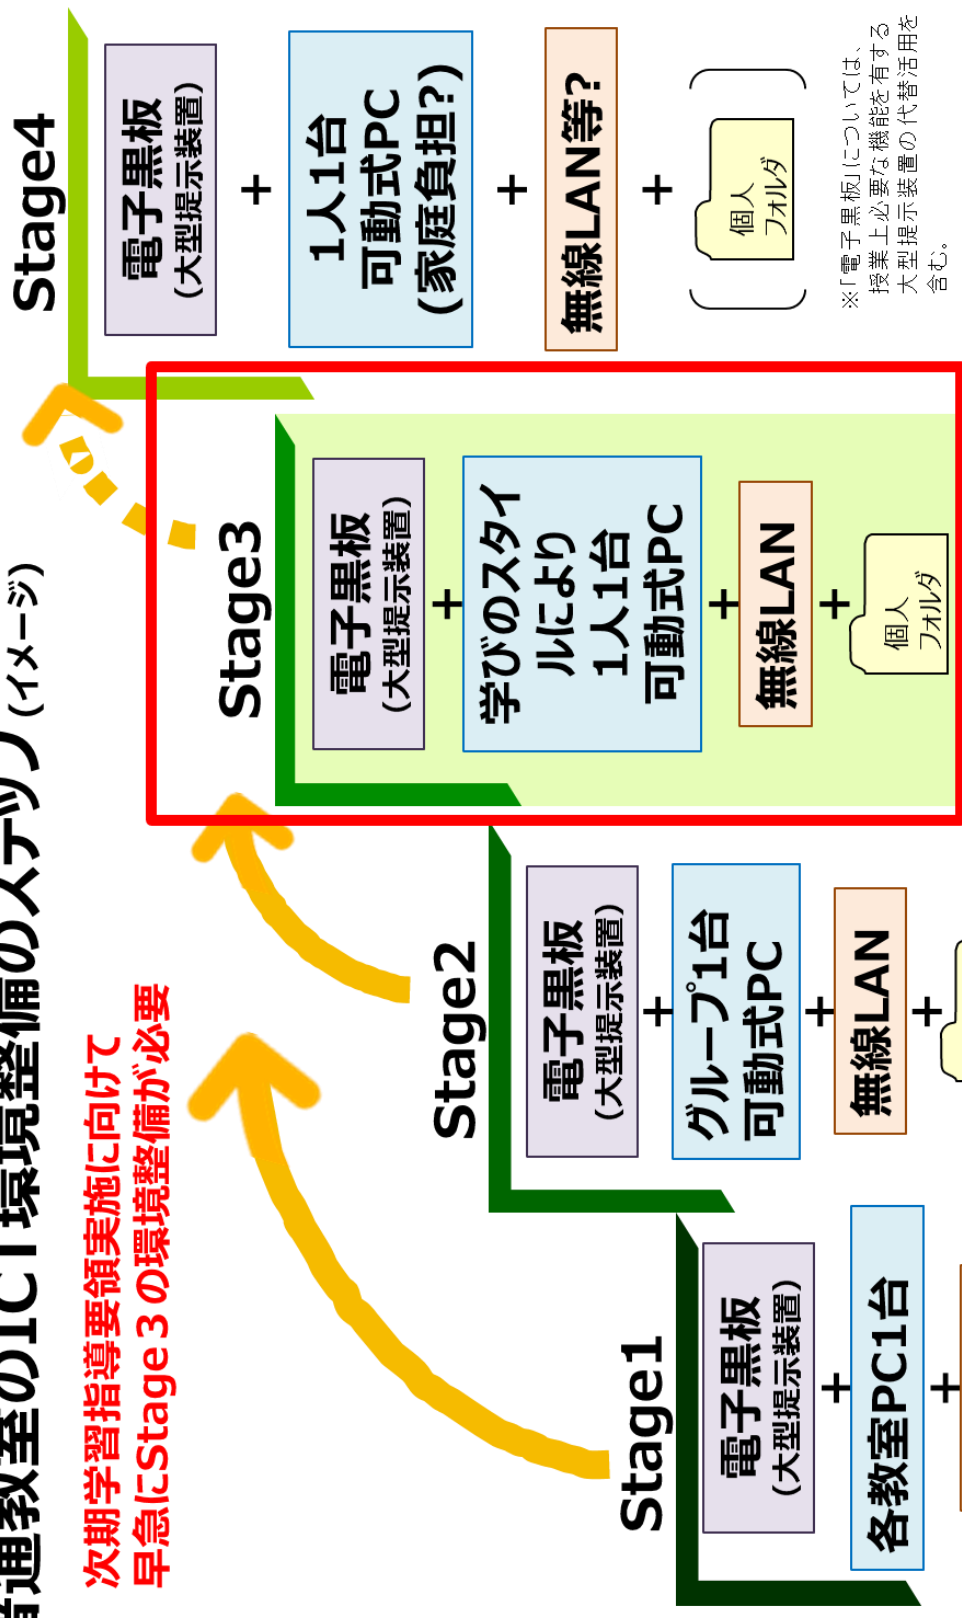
普通教室のICT環境整備のステップ(イメージ)

次期学習指導要領実施に向けて
早急にStage３の環境整備が必要

Stage1
電子黒板
(大型提示装置)
+
各教室PC1台
+

Stage2
電子黒板
(大型提示装置)
+
グループ1台
可動式PC
+
無線LAN
+

Stage3
電子黒板
(大型提示装置)
+
学びのスタイルにより
1人1台
可動式PC
+
無線LAN
+
個人
フォルダ

Stage4
電子黒板
(大型提示装置)
+
1人1台
可動式PC
(家庭負担?)
+
無線LAN等?
+
個人
フォルダ

※「電子黒板」については、授業上必要な機能を有する大型提示装置の代替活用を含む。